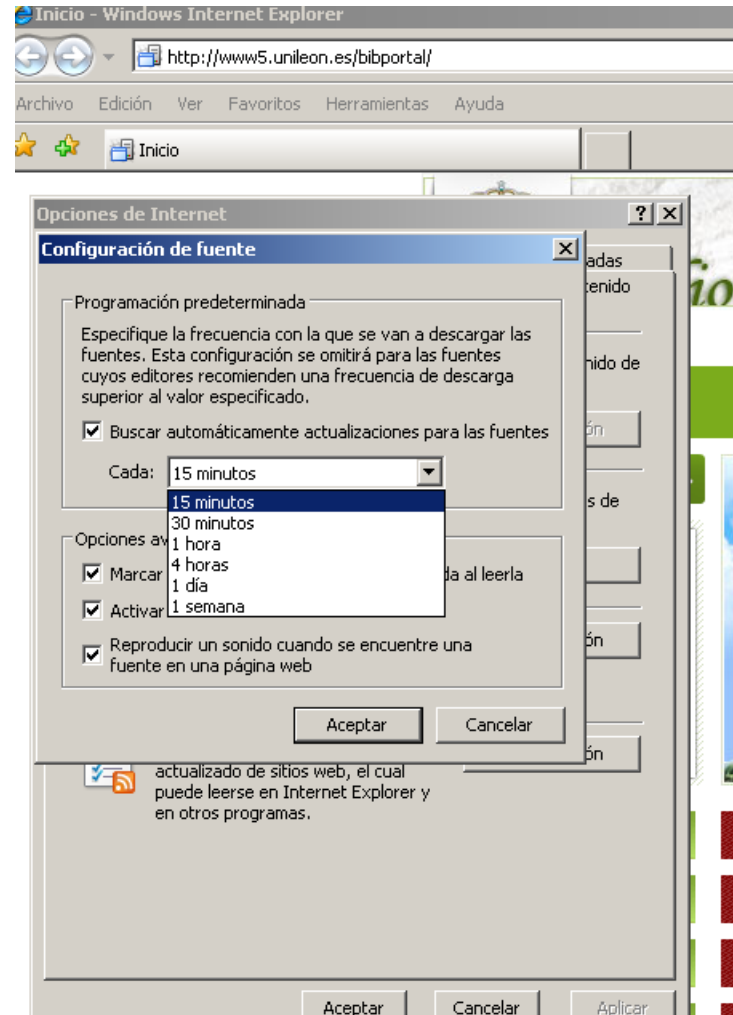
Inicio - Windows Internet Explorer

http://www5.unileon.es/bibportal/

Archivo Edición Ver Favoritos Herramientas Ayuda

Inicio

Opciones de Internet

?

X

Configuración de fuente

X

adas

tenido

Programación predeterminada

Especifique la frecuencia con la que se van a descargar las fuentes. Esta configuración se omitirá para las fuentes cuyos editores recomienden una frecuencia de descarga superior al valor especificado.

Buscar automáticamente actualizaciones para las fuentes

Cada: 15 minutos

15 minutos
30 minutos
1 hora
4 horas
1 día
1 semana

nido de

ón

s de

Opciones av

Marcar

da al leerla

Activar

ón

Reproducir un sonido cuando se encuentre una fuente en una página web

Aceptar

Cancelar

ón

actualizado de sitios web, el cual puede leerse en Internet Explorer y en otros programas.

Aceptar

Cancelar

Aplicar